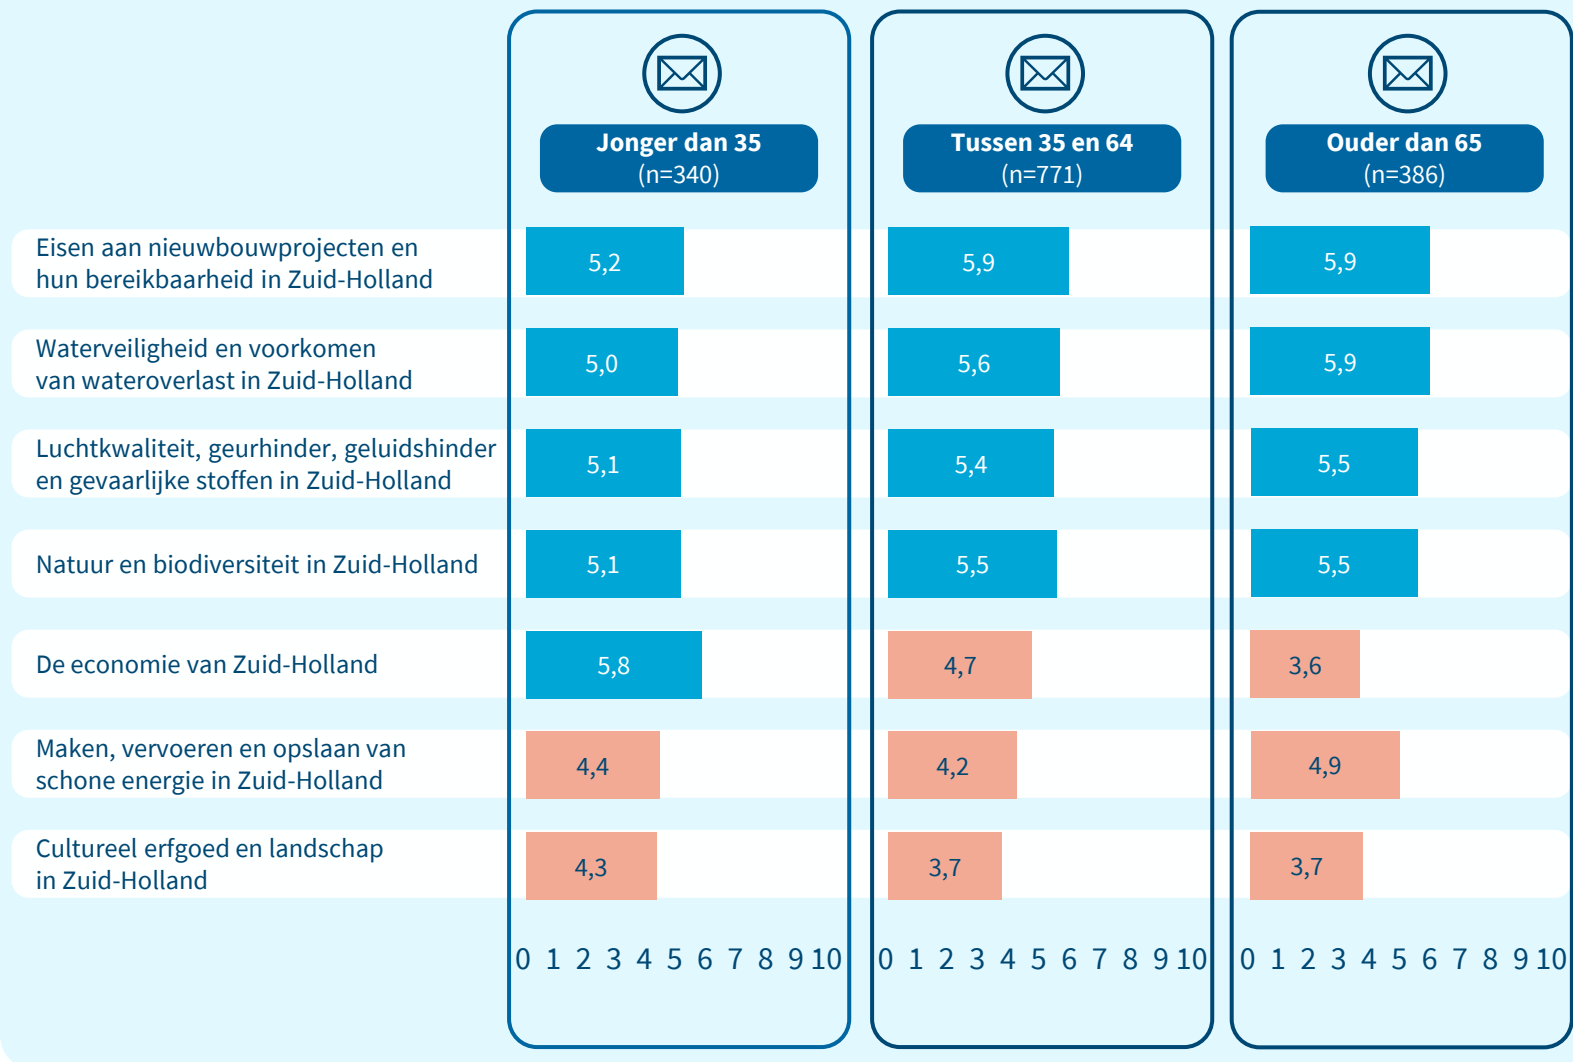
| | Jonger dan 35 (n=340) | Tussen 35 en 64 (n=771) | Ouder dan 65 (n=386) |
|---|---|---|---|
| Eisen aan nieuwbouwprojecten en hun bereikbaarheid in Zuid-Holland | 5,2 | 5,9 | 5,9 |
| Waterveiligheid en voorkomen van wateroverlast in Zuid-Holland | 5,0 | 5,6 | 5,9 |
| Luchtkwaliteit, geurhinder, geluidshinder en gevaarlijke stoffen in Zuid-Holland | 5,1 | 5,4 | 5,5 |
| Natuur en biodiversiteit in Zuid-Holland | 5,1 | 5,5 | 5,5 |
| De economie van Zuid-Holland | 5,8 | 4,7 | 3,6 |
| Maken, vervoeren en opslaan van schone energie in Zuid-Holland | 4,4 | 4,2 | 4,9 |
| Cultureel erfgoed en landschap in Zuid-Holland | 4,3 | 3,7 | 3,7 |

0 1 2 3 4 5 6 7 8 9 10   0 1 2 3 4 5 6 7 8 9 10   0 1 2 3 4 5 6 7 8 9 10